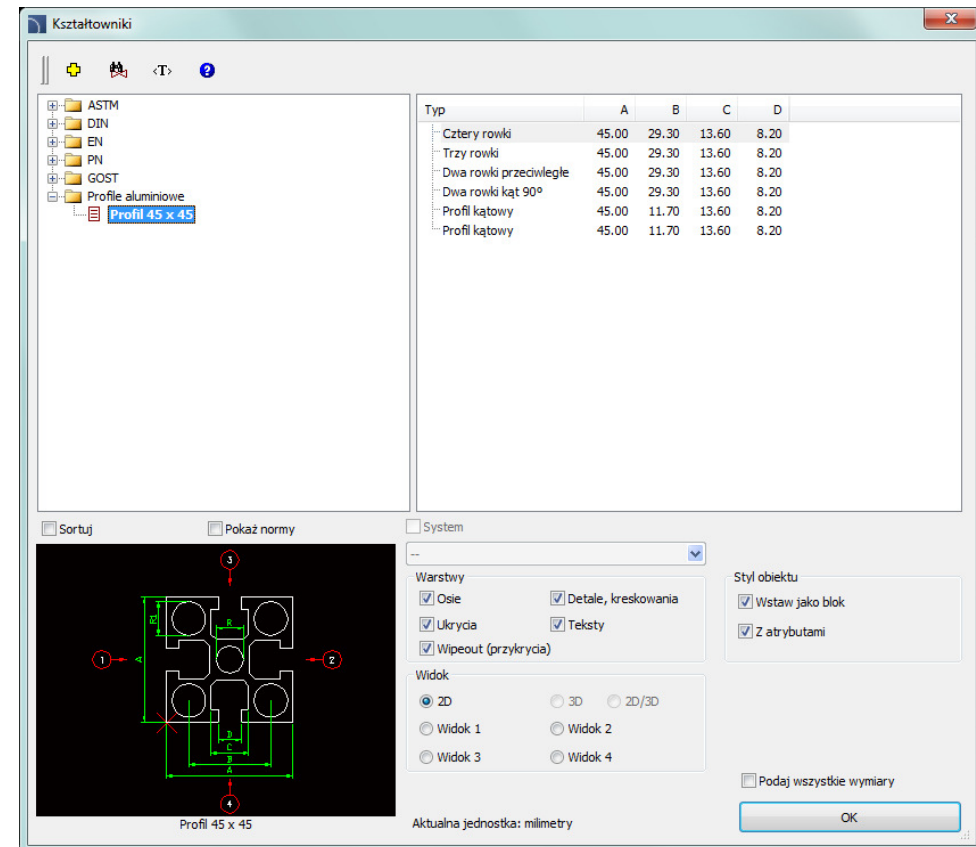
Kształtowniki

<T>

ASTM
DIN
EN
PN
GOST
Profile aluminiowe
Profil 45 x 45

| Typ | A | B | C | D |
|---|---|---|---|---|
| Cztery rowki | 45.00 | 29.30 | 13.60 | 8.20 |
| Trzy rowki | 45.00 | 29.30 | 13.60 | 8.20 |
| Dwa rowki przeciwległe | 45.00 | 29.30 | 13.60 | 8.20 |
| Dwa rowki kąt 90º | 45.00 | 29.30 | 13.60 | 8.20 |
| Profil kątowy | 45.00 | 11.70 | 13.60 | 8.20 |
| Profil kątowy | 45.00 | 11.70 | 13.60 | 8.20 |

Sortuj
Pokaż normy
System
--

Warstwy
Osie
Detale, kreskowania
Ukrycia
Teksty
Wipeout (przykrycia)

Styl obiektu
Wstaw jako blok
Z atrybutami

Widok
2D
3D
2D/3D
Widok 1
Widok 2
Widok 3
Widok 4

Podaj wszystkie wymiary

3
1
2
4
R1
R
A
D
C
B
A

Profil 45 x 45
Aktualna jednostka: milimetry
OK